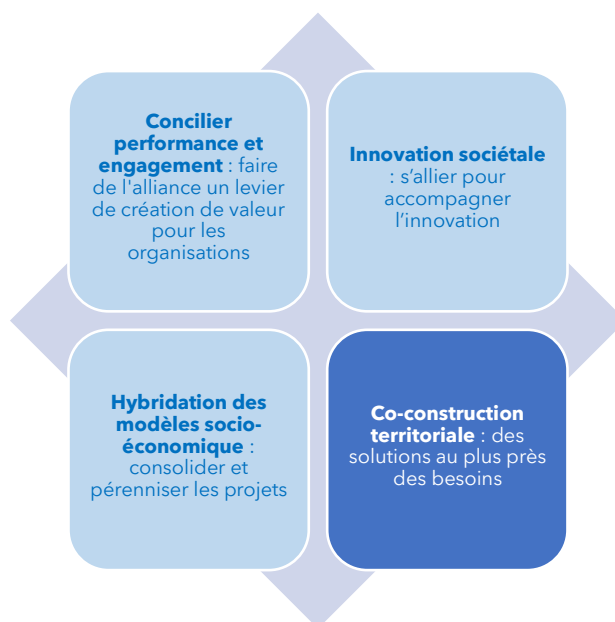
**Concilier performance et engagement** : faire de l'alliance un levier de création de valeur pour les organisations

**Innovation sociétale** : s'allier pour accompagner l'innovation

**Hybridation des modèles socio-économique** : consolider et pérenniser les projets

**Co-construction territoriale** : des solutions au plus près des besoins